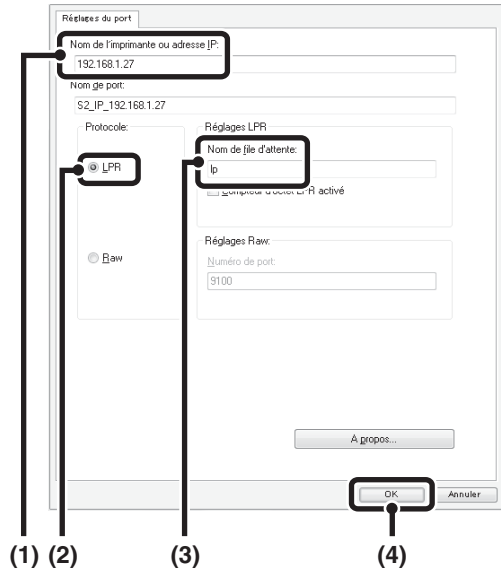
Réglages du port

Nom de l'imprimante ou adresse IP:

192.168.1.27

Nom de port:

S2_IP_192.168.1.27

Protocole:

LPR

Raw

Réglages LPR

Nom de file d'attente:

lp

Compteur d'octet LPR activé

Réglages Raw:

Numéro de port:

9100

A propos...

OK

Annuler

(1) (2) (3) (4)